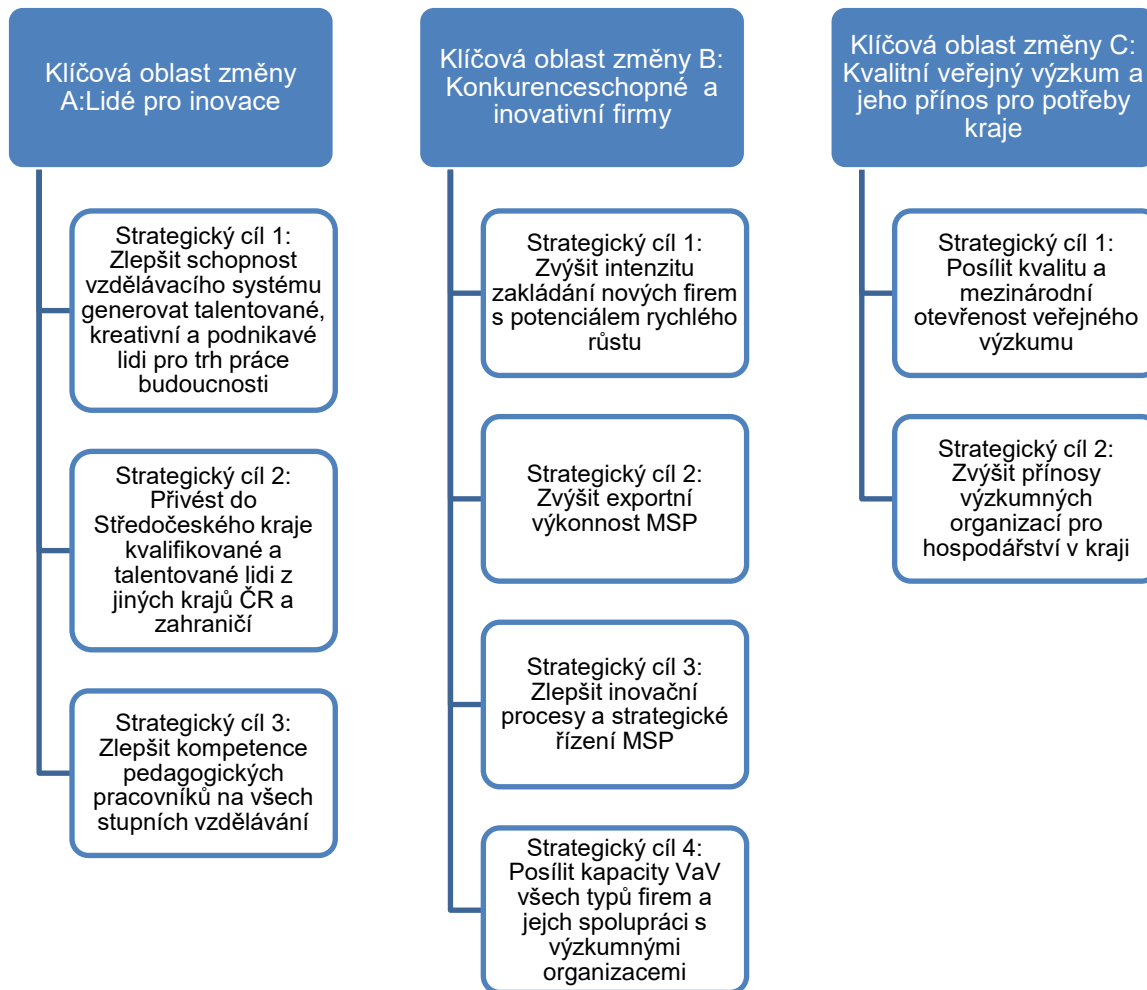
Klíčová oblast změny A:Lidé pro inovace

Strategický cíl 1: Zlepšit schopnost vzdělávacího systému generovat talentované, kreativní a podnikavé lidi pro trh práce budoucnosti

Strategický cíl 2: Přivést do Středočeského kraje kvalifikované a talentované lidi z jiných krajů ČR a zahraničí

Strategický cíl 3: Zlepšit kompetence pedagogických pracovníků na všech stupních vzdělávání

Klíčová oblast změny B: Konkurenceschopné a inovativní firmy

Strategický cíl 1: Zvýšit intenzitu zakládání nových firem s potenciálem rychlého růstu

Strategický cíl 2: Zvýšit exportní výkonnost MSP

Strategický cíl 3: Zlepšit inovační procesy a strategické řízení MSP

Strategický cíl 4: Posílit kapacity VaV všech typů firem a jejich spolupráci s výzkumnými organizacemi

Klíčová oblast změny C: Kvalitní veřejný výzkum a jeho přínos pro potřeby kraje

Strategický cíl 1: Posílit kvalitu a mezinárodní otevřenost veřejného výzkumu

Strategický cíl 2: Zvýšit přínosy výzkumných organizací pro hospodářství v kraji